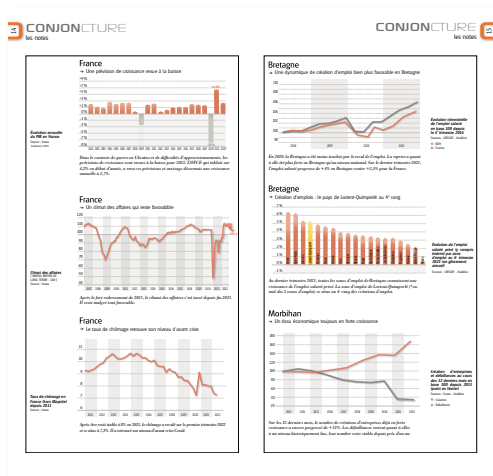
14 CONJONCTURE les notes

CONJONCTURE les notes 15

France
→ Une prévision de croissance revue à la baisse

Évolution annuelle du PIB en France
Source : Insee

Dans le contexte de guerre en Ukraine et de difficultés d'approvisionnements, les prévisions de croissance sont revues à la baisse pour 2022. L'INSEE qui tablait sur 4,2% en début d'année, a revu ses prévisions et envisage désormais une croissance annuelle à 2,7%.

France
→ Un climat des affaires qui reste favorable

Climat des affaires
Source : Insee

Après le fort ralentissement de 2021, le climat des affaires s'est inscrit depuis fin 2021. Il reste malgré tout favorable.

France
→ Le taux de chômage retrouve son niveau d'avant crise

Taux de chômage en France (hors Mayotte) depuis 2011
Source : Insee

Après être resté stable à 8% en 2021, le chômage a reculé sur le premier trimestre 2022 et se situe à 7,2%. Il a retrouvé son niveau d'avant crise Covid.

Bretagne
→ Une dynamique de création d'emploi bien plus favorable en Bretagne

Évolution trimestrielle de l'emploi salarié en base 100 depuis le 1er trimestre 2016
Source : URSSAF - Acoss/Urssaf
● BZH
● France

En 2020, la Bretagne a été moins touchée par la recul de l'emploi. La reprise a quant à elle été plus forte en Bretagne qu'au niveau national. Sur le dernier trimestre 2021, l'emploi salarié progresse de +4% en Bretagne contre +1,3% pour la France.

Bretagne
→ Création d'emplois : le pays de Lorient-Quimperlé au 4e rang

Évolution de l'emploi salarié privé (y compris intérim) par zone d'emploi au 4e trimestre 2021 (en glissement annuel)
Source : URSSAF - Acoss/Urssaf

Au dernier trimestre 2021, toutes les zones d'emploi de Bretagne connaissent une croissance de l'emploi salarié privé. La zone d'emploi de Lorient (Quimperlé (*) ou mal des 2 zones d'emploi) se situe au 4e rang des créations d'emploi.

Morbihan
→ Un élan économique toujours en forte croissance

Création d'entreprises et défaillances au cours des 12 derniers mois en base 100 depuis 2013 (Indicé en février)
Source : Insee - Acoss/Urssaf
● Créations
● Défaillances

Sur les 12 derniers mois, le nombre de créations d'entreprises défait en forte croissance à mesure progressé de +33%. Les défaillances restent quant à elles à un niveau historiquement bas, leur nombre reste stable depuis près d'un an.